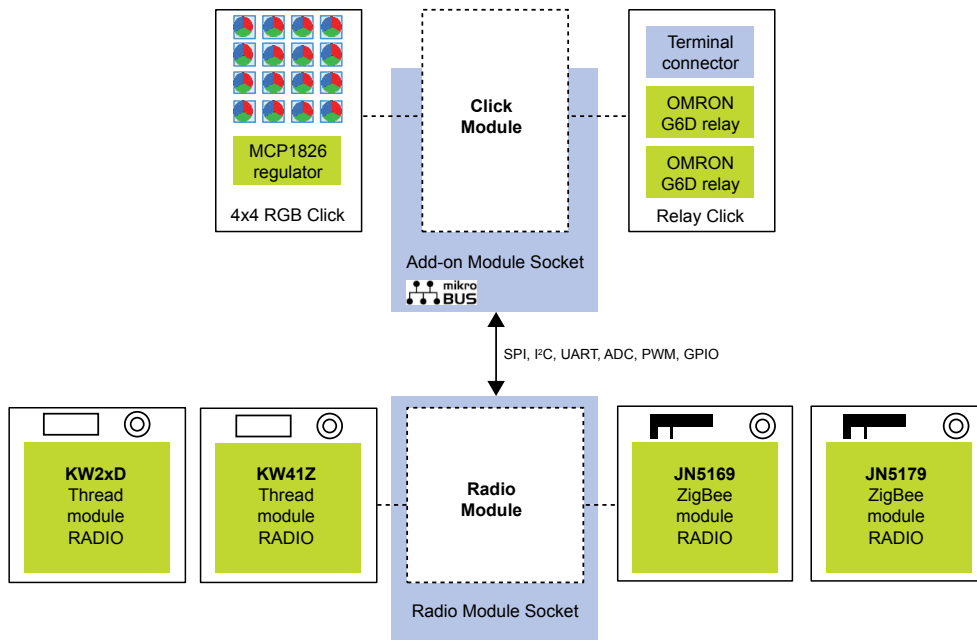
MCP1826 regulator

4x4 RGB Click

Click Module

Add-on Module Socket

mikro BUS

Terminal connector

OMRON G6D relay

OMRON G6D relay

Relay Click

SPI, I²C, UART, ADC, PWM, GPIO

**KW2xD** Thread module RADIO

**KW41Z** Thread module RADIO

Radio Module

Radio Module Socket

**JN5169** ZigBee module RADIO

**JN5179** ZigBee module RADIO